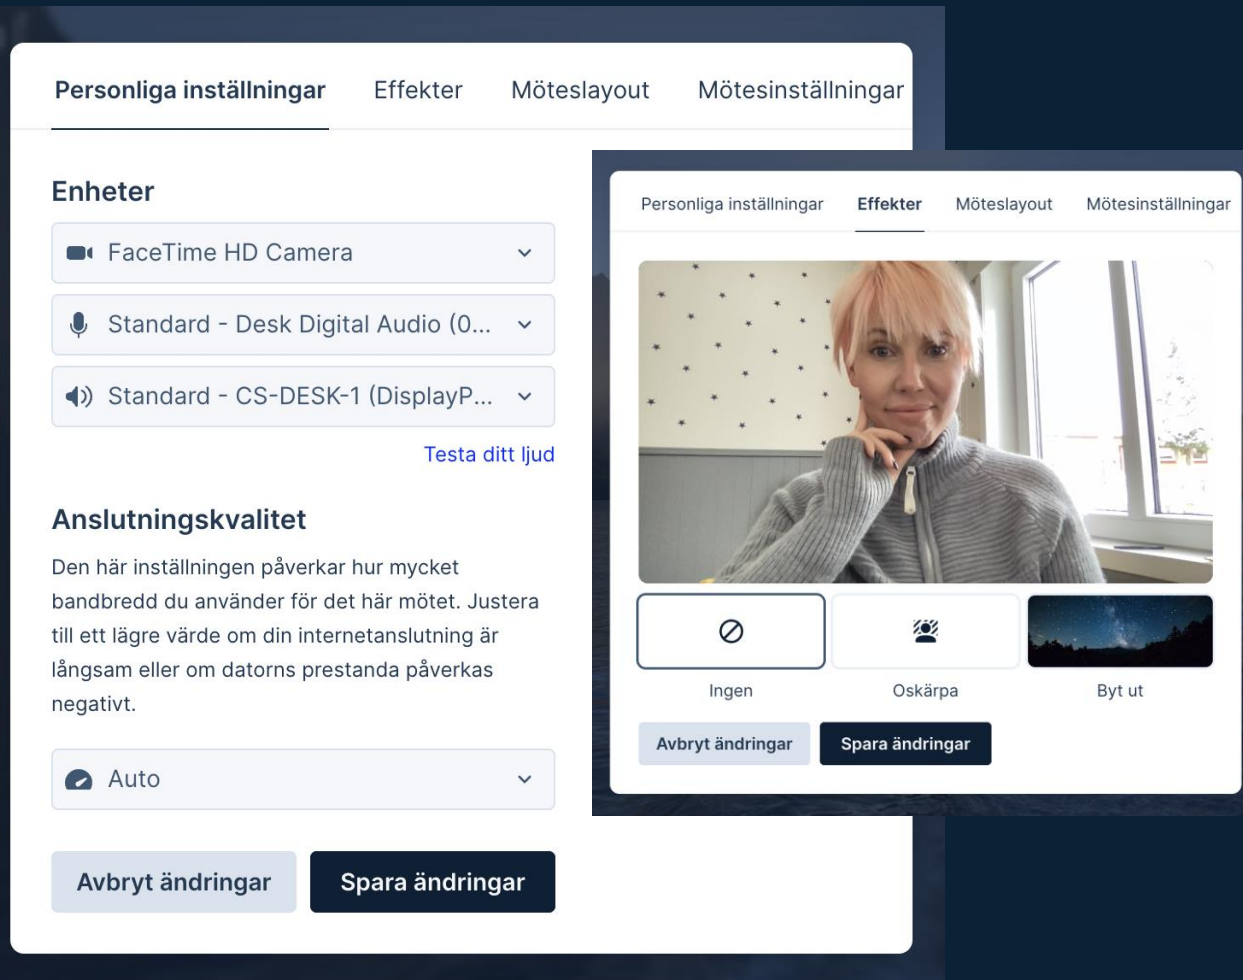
Personliga inställningar Effekter Möteslayout Mötesinställningar

Enheter

FaceTime HD Camera

Standard - Desk Digital Audio (0...

Standard - CS-DESK-1 (DisplayP...

Testa ditt ljud

Anslutningskvalitet

Den här inställningen påverkar hur mycket bandbredd du använder för det här mötet. Justera till ett lägre värde om din internetanslutning är långsam eller om datorns prestanda påverkas negativt.

Auto

Avbryt ändringar Spara ändringar

Personliga inställningar Effekter Möteslayout Mötesinställningar

Ingen Oskärpa Byt ut

Avbryt ändringar Spara ändringar